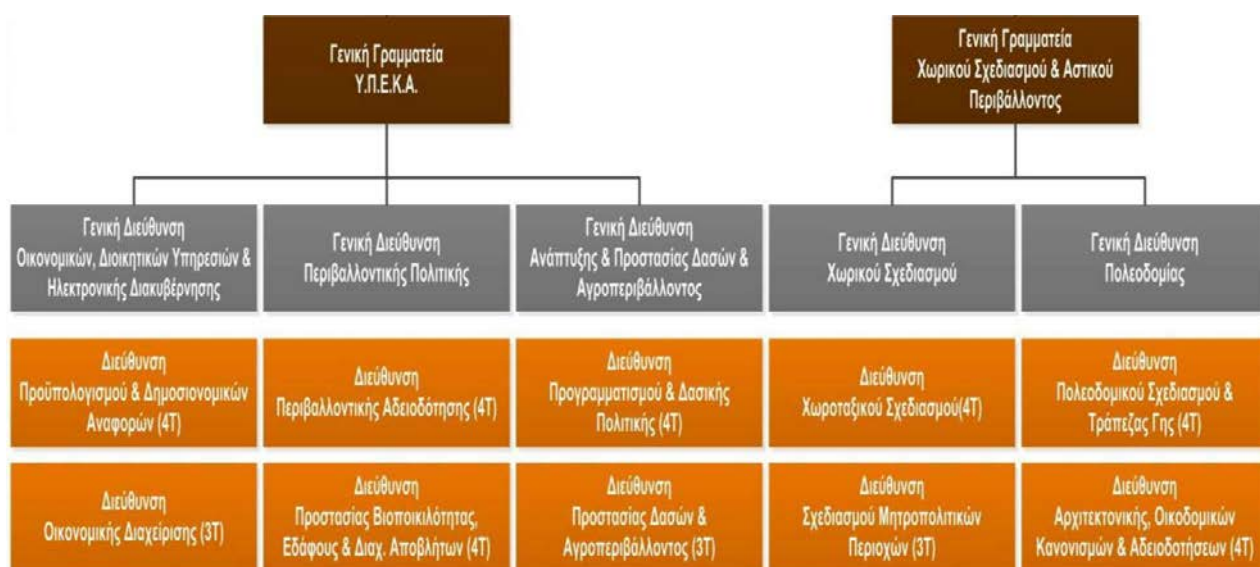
Γενική Γραμματεία
Υ.Π.Ε.Κ.Α.

Γενική Γραμματεία
Χωρικού Σχεδιασμού & Αστικού Περιβάλλοντος

Γενική Διεύθυνση
Οικονομικών, Διοικητικών Υπηρεσιών & Ηλεκτρονικής Διακυβέρνησης

Γενική Διεύθυνση
Περιβαλλοντικής Πολιτικής

Γενική Διεύθυνση
Ανάπτυξης & Προστασίας Δασών & Αγροπεριβάλλοντος

Γενική Διεύθυνση
Χωρικού Σχεδιασμού

Γενική Διεύθυνση
Πολεοδομίας

Διεύθυνση
Προϋπολογισμού & Δημοσιονομικών Αναφορών (4Τ)

Διεύθυνση
Περιβαλλοντικής Αδειοδότησης (4Τ)

Διεύθυνση
Προγραμματισμού & Δασικής Πολιτικής (4Τ)

Διεύθυνση
Χωροταξικού Σχεδιασμού(4Τ)

Διεύθυνση
Πολεοδομικού Σχεδιασμού & Τράπεζας Γης (4Τ)

Διεύθυνση
Οικονομικής Διαχείρισης (3Τ)

Διεύθυνση
Προστασίας Βιοποικιλότητας, Εδάφους & Διαχ. Αποβλήτων (4Τ)

Διεύθυνση
Προστασίας Δασών & Αγροπεριβάλλοντος (3Τ)

Διεύθυνση
Σχεδιασμού Μητροπολιτικών Περιοχών (3Τ)

Διεύθυνση
Αρχιτεκτονικής, Οικοδομικών Κανονισμών & Αδειοδοτήσεων (4Τ)